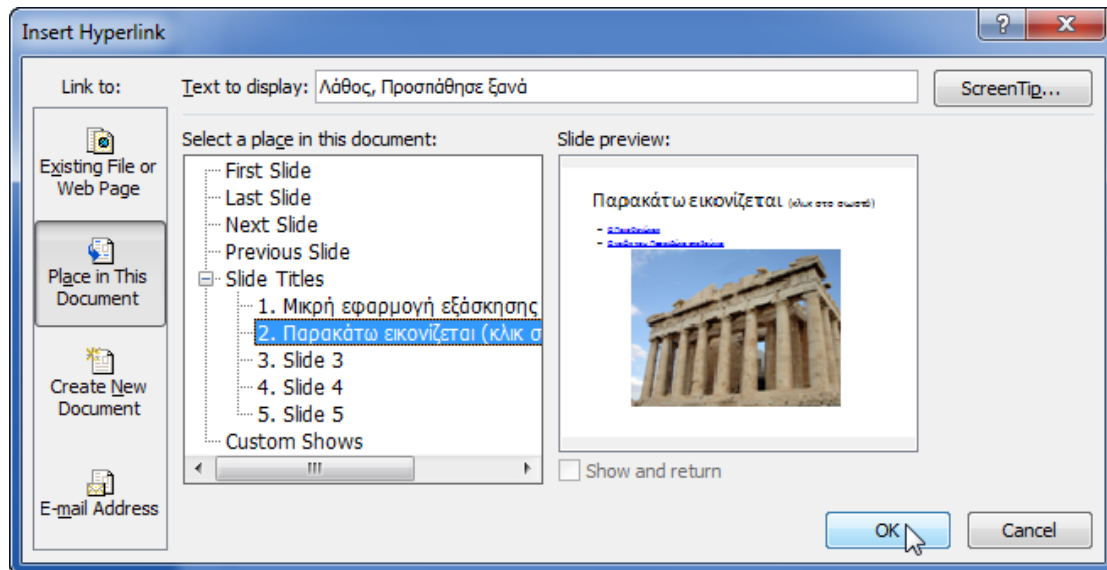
Insert Hyperlink

?

X

Link to:

Text to display: Λάθος, Προσπάθησε ξανά

ScreenTip...

Existing File or Web Page

Place in This Document

Create New Document

E-mail Address

Select a place in this document:

First Slide
Last Slide
Next Slide
Previous Slide
Slide Titles
1. Μικρή εφαρμογή εξάσκησης
2. Παρακάτω εικονίζεται (κλικ σ
3. Slide 3
4. Slide 4
5. Slide 5
Custom Shows

Slide preview:

Παρακάτω εικονίζεται (κλικ στο σωστό)

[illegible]
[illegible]

Show and return

OK

Cancel